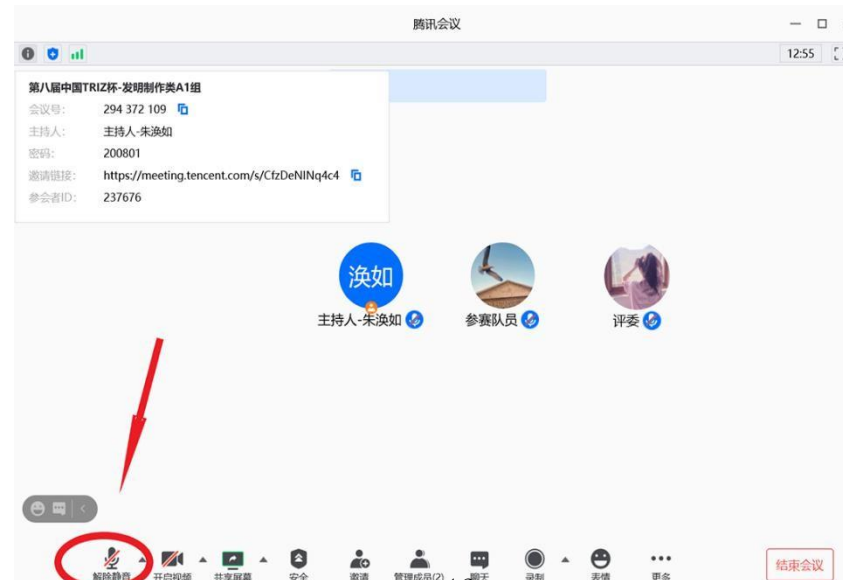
腾讯会议

12:55

第八届中国TRIZ杯-发明制作类A1组
会议号: 294 372 109
主持人: 主持人-朱涣如
密码: 200801
邀请链接: https://meeting.tencent.com/s/CfzDeNINq4c4
参会者ID: 237676

涣如
主持人-朱涣如
参赛队员
评委

解除静音
开启视频
共享屏幕
安全
邀请
管理成员(2)
聊天
录制
表情
更多
结束会议